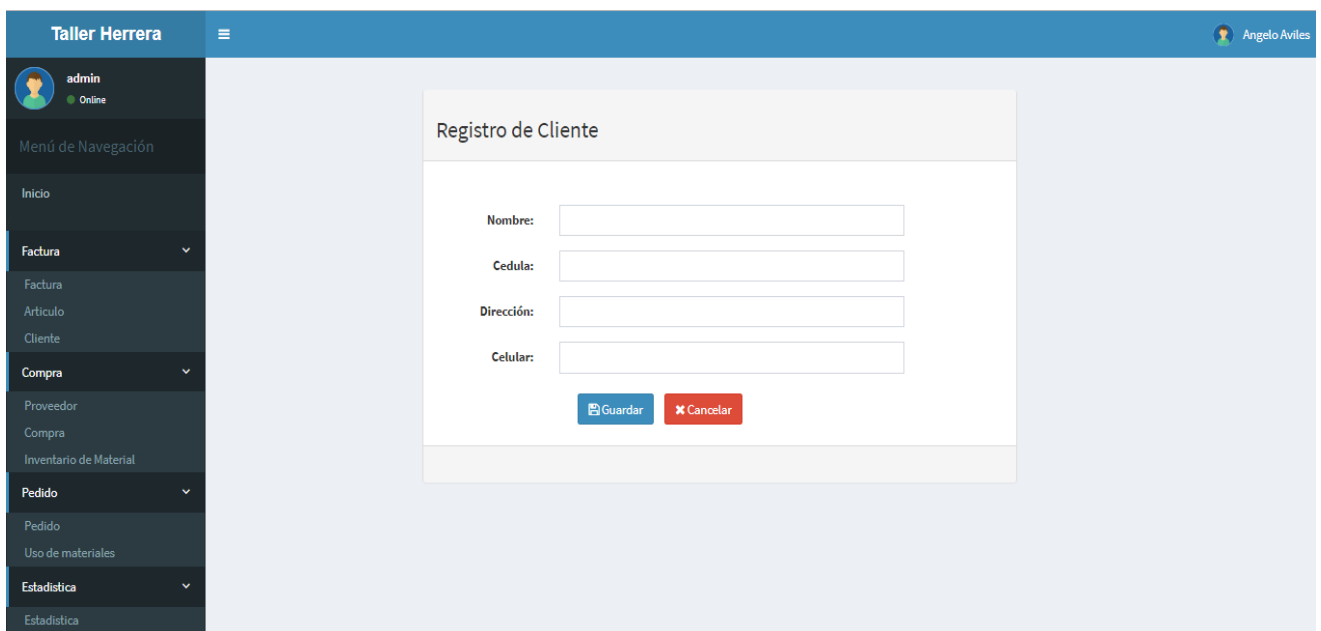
Taller Herrera

Angelo Aviles

admin
Online

Menú de Navegación

Inicio

Factura
Factura
Articulo
Cliente

Compra
Proveedor
Compra
Inventario de Material

Pedido
Pedido
Uso de materiales

Estadistica
Estadistica

Registro de Cliente

Nombre:

Cedula:

Dirección:

Celular:

Guardar
Cancelar